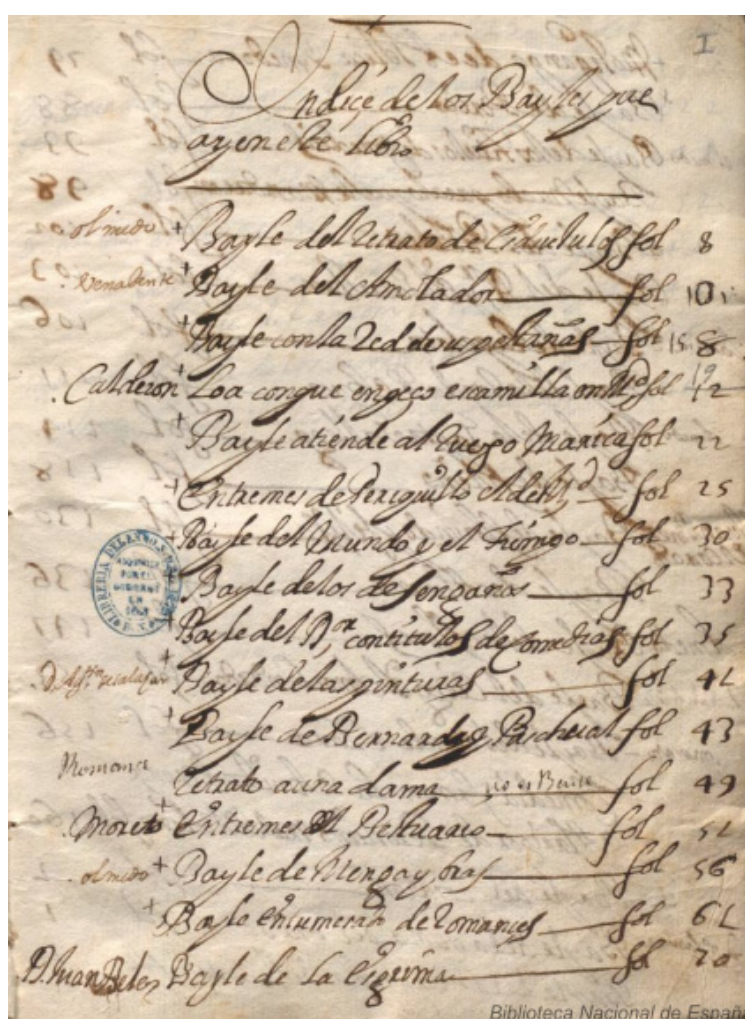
1

Indice de los Bayles que ayen este libro

olmedo + Bayle del retrato de Chiquitilla fol 8
Benavente + Bayle del Amolador fol 10
+ Bayle con la red de una telaraña fol 15 8
Calderon + Loa con que empeço escamilla en M.d fol 19 12
+ Bayle atiende al juego Marica fol 22
+ Entremes de Periquito Adeliz fol 25
+ Bayle del mundo y el tiempo fol 30
+ Bayle de los desengaños fol 33
+ Bayle del N.o con titulos de comedias fol 35
D. Agst.n de salazar + Bayle de las pinturas fol 42
+ Bayle de Bernardo y Pascual fol 43
Romance Retrato a una dama no es Bayle fol 49
Moreto + Entremes del Bestiario fol 52
olmedo + Bayle de Menga y Gil fol 56
+ Bayle enumeracion de romances fol 62
D. Juan Velez Bayle de la esgrima fol 70

Biblioteca Nacional de España